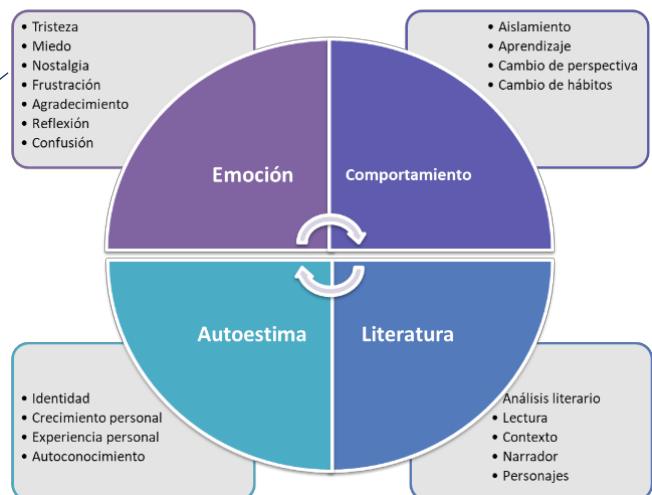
• Tristeza
• Miedo
• Nostalgia
• Frustración
• Agradecimiento
• Reflexión
• Confusión

• Aislamiento
• Aprendizaje
• Cambio de perspectiva
• Cambio de hábitos

Emoción

Comportamiento

Autoestima

Literatura

• Identidad
• Crecimiento personal
• Experiencia personal
• Autoconocimiento

• Análisis literario
• Lectura
• Contexto
• Narrador
• Personajes